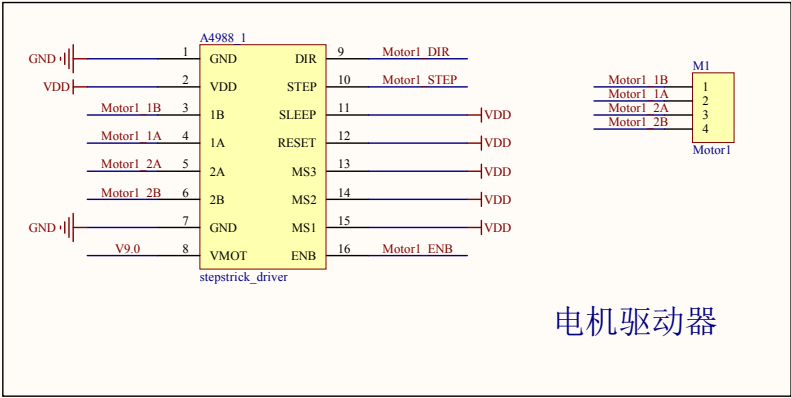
A4988_1

GND 1 GND
VDD 2 VDD
Motor1_1B 3 1B
Motor1_1A 4 1A
Motor1_2A 5 2A
Motor1_2B 6 2B
GND 7 GND
V9.0 8 VMOT

DIR 9 Motor1_DIR
STEP 10 Motor1_STEP
SLEEP 11 VDD
RESET 12 VDD
MS3 13 VDD
MS2 14 VDD
MS1 15 VDD
ENB 16 Motor1_ENB

stepstrick_driver

M1
Motor1_1B 1
Motor1_1A 2
Motor1_2A 3
Motor1_2B 4
Motor1

电机驱动器